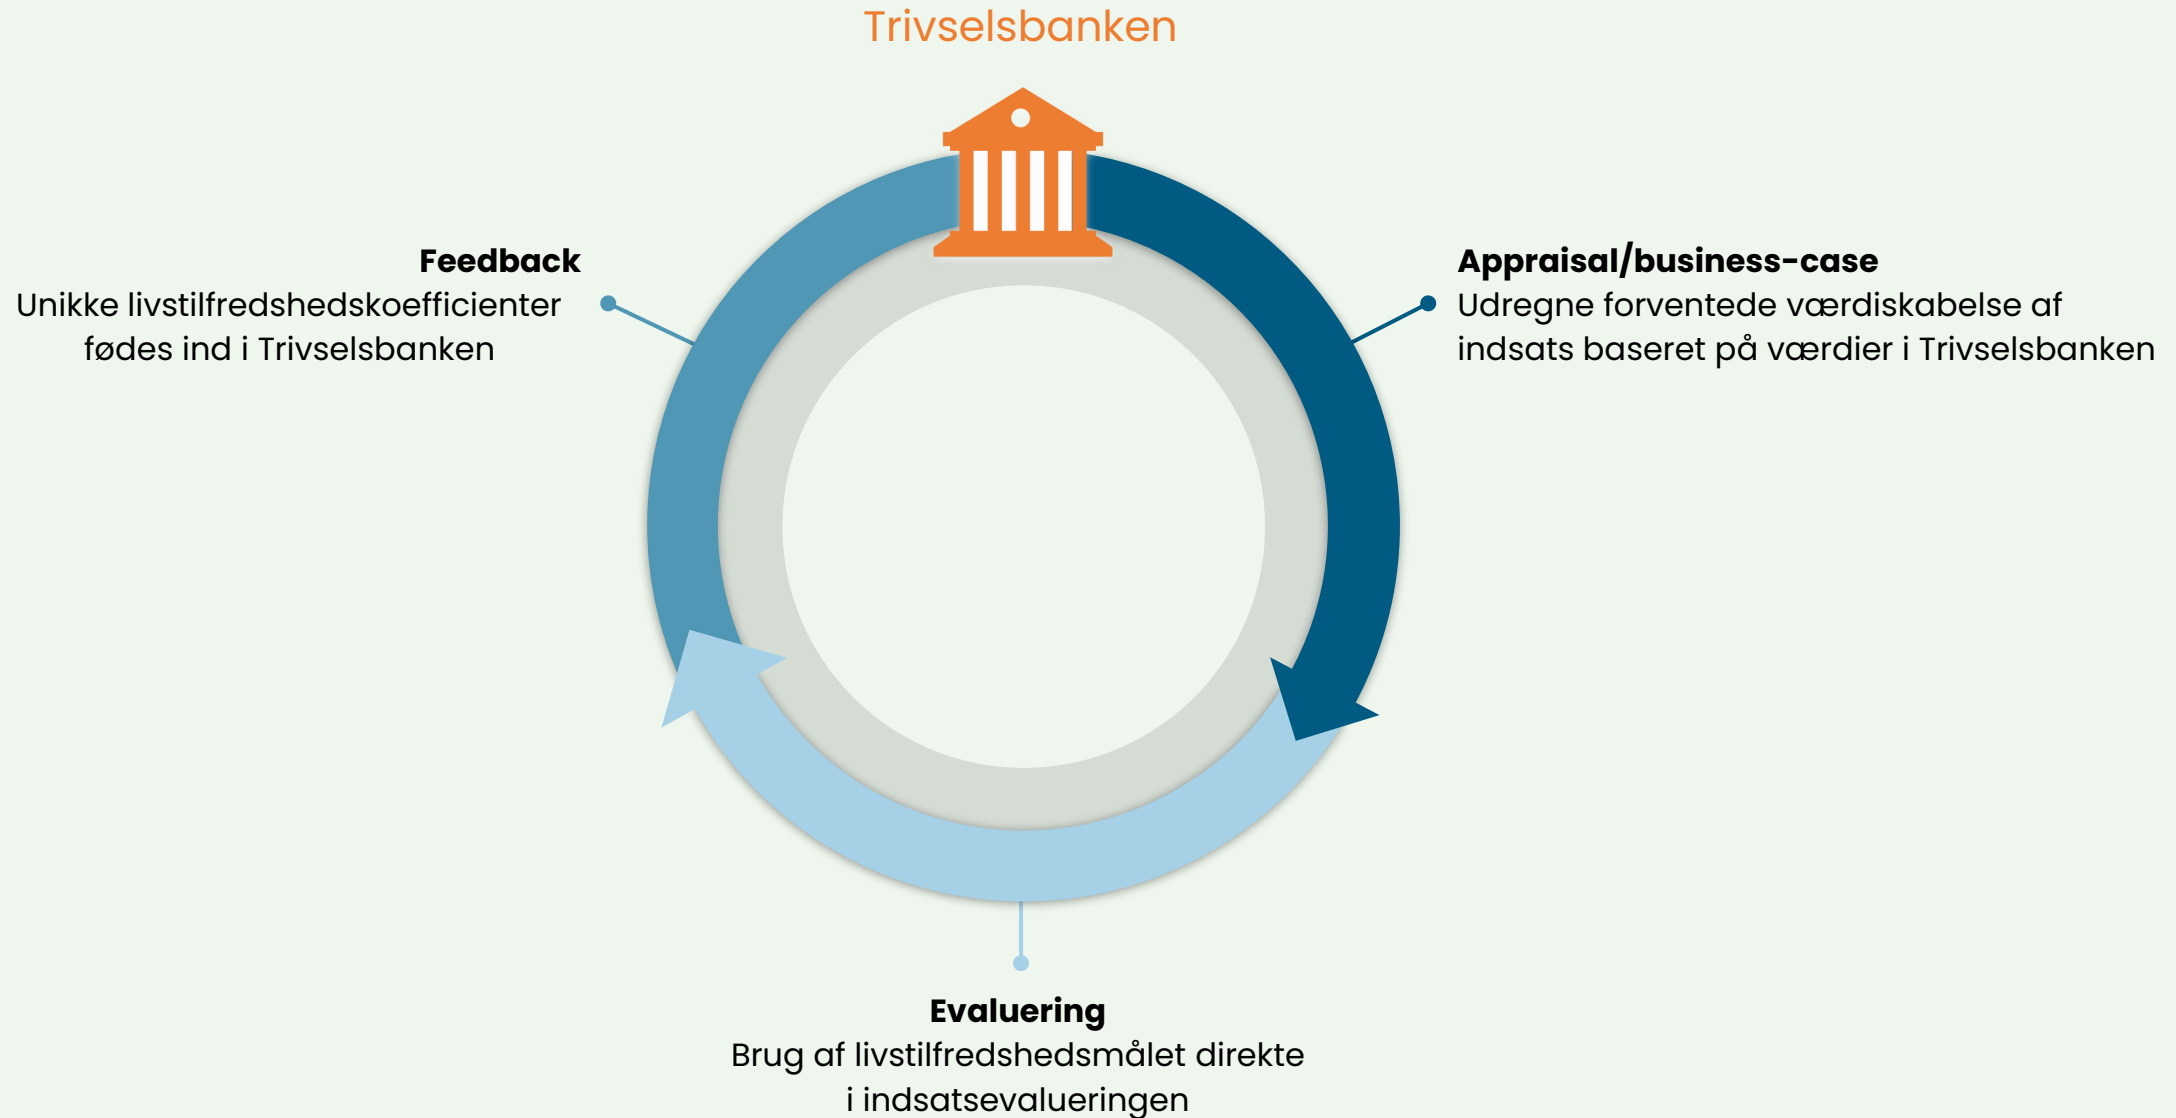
Trivselsbanken

Feedback
Unikke livstilfredshedskoefficienter fødes ind i Trivselsbanken

Appraisal/business-case
Udregne forventede værdiskabelse af indsats baseret på værdier i Trivselsbanken

Evaluering
Brug af livstilfredshedsmålet direkte i indsatsevalueringen